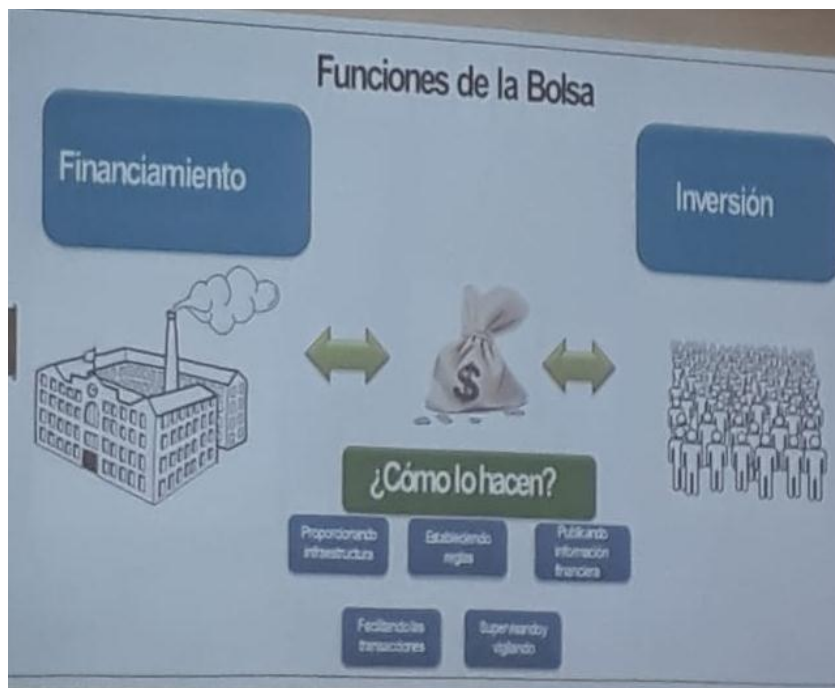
Funciones de la Bolsa

Financiamiento

Inversión

$

¿Cómo lo hacen?

Proporcionando infraestructura

Estableciendo reglas

Publicando información financiera

Facilitando las transacciones

Supervisando y vigilando